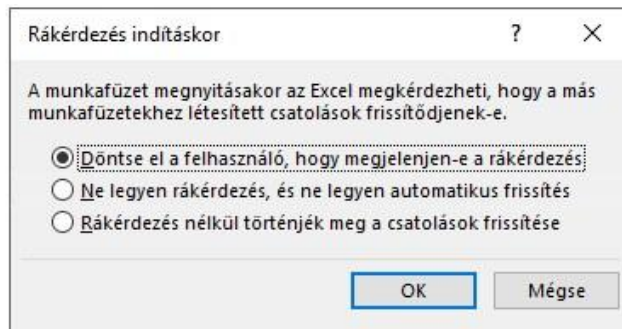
Rákérdezés indításkor

?

×

A munkafüzet megnyitásakor az Excel megkérdezheti, hogy a más munkafüzetekhez létesített csatolások frissítődjenek-e.

Döntse el a felhasználó, hogy megjelenjen-e a rákérdezés

Ne legyen rákérdezés, és ne legyen automatikus frissítés

Rákérdezés nélkül történjék meg a csatolások frissítése

OK

Mégse